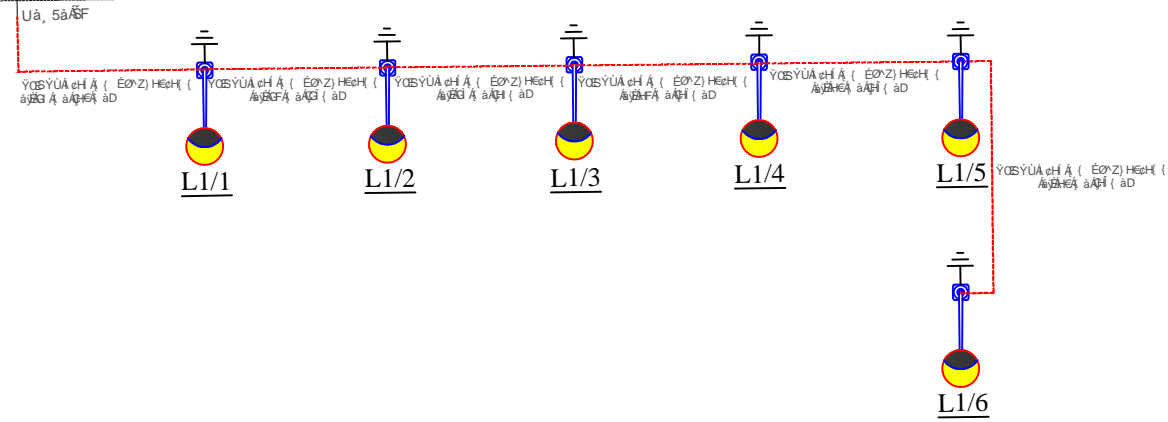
Uà¸ 5âÃŠF

ŸŒSÝÙÀ¢HÌ Ą̈ { ÉØ^Z) H€¢H( {
àÿÆGÌ Ą̈ àÃÇH€Ą̈ àD

ŸŒSÝÙÀ¢HÌ Ą̈ { ÉØ^Z) H€¢H( {
ÄàÿÆGFĄ̈ àÃÇGÌ { àD

ŸŒSÝÙÀ¢HÌ Ą̈ { ÉØ^Z) H€¢H( {
ÄàÿÆGÌ Ą̈ àÃÇHÌ { àD

ŸŒSÝÙÀ¢HÌ Ą̈ { ÉØ^Z) H€¢H( {
ÄàÿÆHFĄ̈ àÃÇHÌ { àD

ŸŒSÝÙÀ¢HÌ Ą̈ { ÉØ^Z) H€¢H( {
ÄàÿÆH€Ą̈ àÃÇHÌ { àD

ŸŒSÝÙÀ¢HÌ Ą̈ { ÉØ^Z) H€¢H( {
ÄàÿÆH€Ą̈ àÃÇHÌ { àD

L1/1

L1/2

L1/3

L1/4

L1/5

L1/6